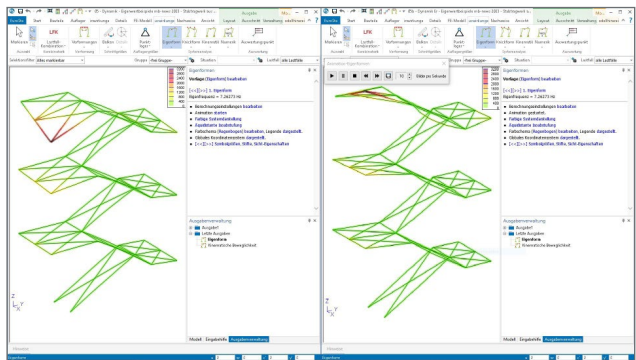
Ausgabe

Ausgabe

Eigenformen

Vorlage: [Eigenform] bauhaltan

Eigenfrequenz = 7.26273 Hz

Berechnungseinstellungen bauhaltan
Animation starten
Farbige Systemdarstellung
Äquidistante Isodarstellung
Farbschema (Regenbogen) bauhaltan, Legende dargestellt.
Globales Koordinatensystem dargestellt.

Ausgabenverwaltung

Ausgabe
Letzte Ausgaben
Eigenform
Kinematische Beweglichkeit

Modell
Eingabehilfe
Ausgabeverwaltung

Eigenformen

Vorlage: [Eigenform] bauhaltan

Eigenfrequenz = 7.26273 Hz

Berechnungseinstellungen bauhaltan
Animation gestartet
Farbige Systemdarstellung
Äquidistante Isodarstellung
Farbschema (Regenbogen) bauhaltan, Legende dargestellt.
Globales Koordinatensystem dargestellt.

Ausgabenverwaltung

Ausgabe
Letzte Ausgaben
Eigenform
Kinematische Beweglichkeit

Modell
Eingabehilfe
Ausgabeverwaltung

Bilder pro Sekunde